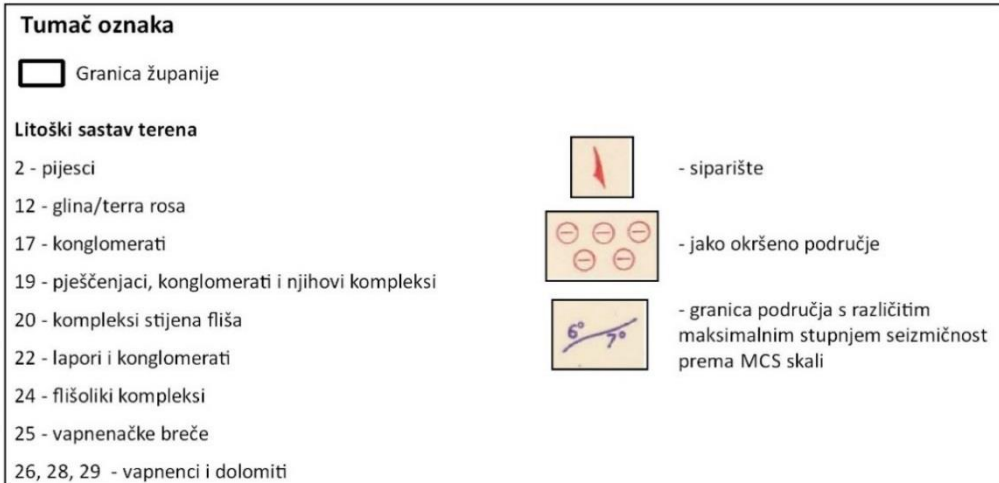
Tumač oznaka

Granica županije

Litoški sastav terena

2 - pijesci

12 - glina/terra rosa

17 - konglomerati

19 - pješčenjaci, konglomerati i njihovi kompleksi

20 - kompleksi stijena fliša

22 - lapori i konglomerati

24 - flišoliki kompleksi

25 - vapnenačke breče

26, 28, 29 - vapnenci i dolomiti

- siparište

- jako okršeno područje

6° 7°

- granica područja s različitim maksimalnim stupnjem seizmičnost prema MCS skali